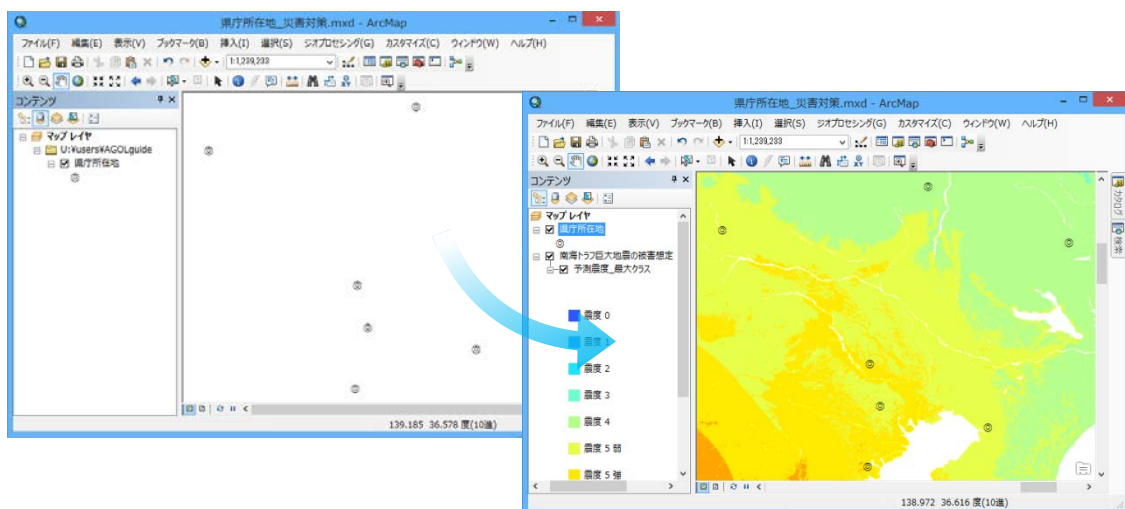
県庁所在地_災害対策.mxd - ArcMap

ファイル(F) 編集(E) 表示(V) ブックマーク(B) 挿入(I) 選択(S) ジオプロセシング(G) カスタマイズ(C) ウィンドウ(W) ヘルプ(H)

1:1,239,233

コンテンツ

マップ レイヤ
U:¥users¥AGOLguide
県庁所在地

139.185 36.578 度(10進)

県庁所在地_災害対策.mxd - ArcMap

ファイル(F) 編集(E) 表示(V) ブックマーク(B) 挿入(I) 選択(S) ジオプロセシング(G) カスタマイズ(C) ウィンドウ(W) ヘルプ(H)

1:1,239,233

コンテンツ

マップ レイヤ
県庁所在地
南海トラフ巨大地震の被害想定
予測震度_最大クラス

震度 0
震度 1
震度 2
震度 3
震度 4
震度 5 弱
震度 5 強

カタログ
検索

138.972 36.616 度(10進)